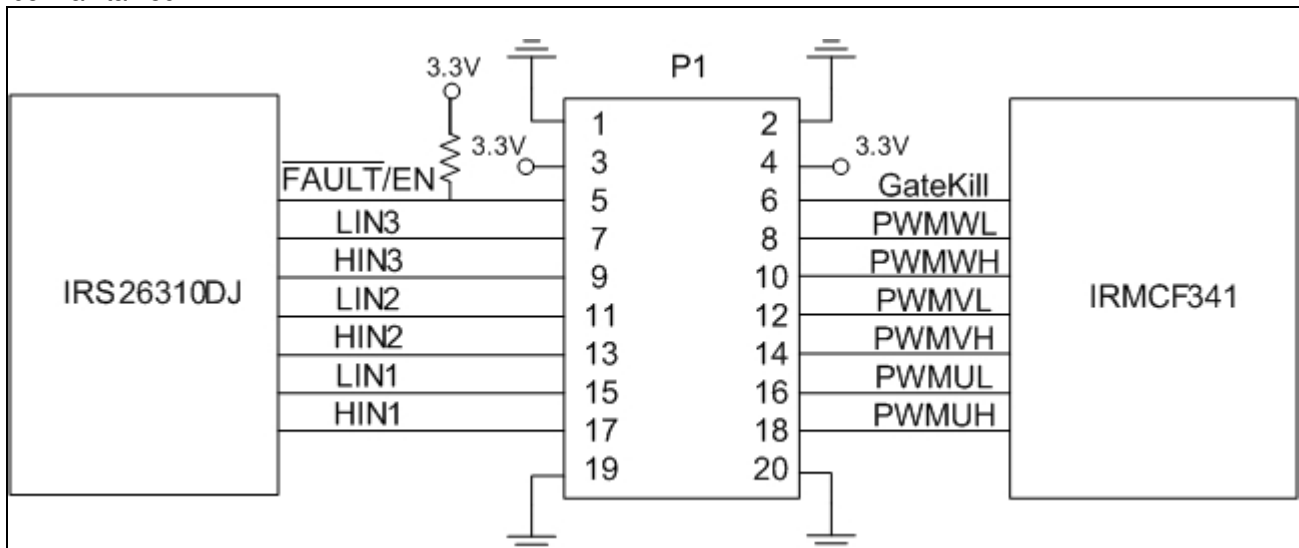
3.3V

P1

3.3V

3.3V

$\overline{\text{FAULT}}$/EN

IRS26310DJ

LIN3

HIN3

LIN2

HIN2

LIN1

HIN1

1 2

3 4

5 6

7 8

9 10

11 12

13 14

15 16

17 18

19 20

GateKill

PWMWL

PWMWH

PWMVL

PWMVH

PWMUL

PWMUH

IRMCF341